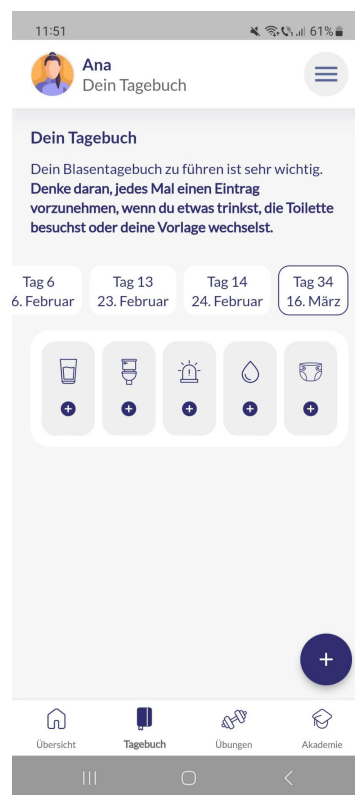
11:51 61%

Ana
Dein Tagebuch

Dein Tagebuch

Dein Blasentagebuch zu führen ist sehr wichtig. **Denke daran, jedes Mal einen Eintrag vorzunehmen, wenn du etwas trinkst, die Toilette besuchst oder deine Vorlage wechselst.**

Tag 6
6. Februar

Tag 13
23. Februar

Tag 14
24. Februar

Tag 34
16. März

Übersicht Tagebuch Übungen Akademie